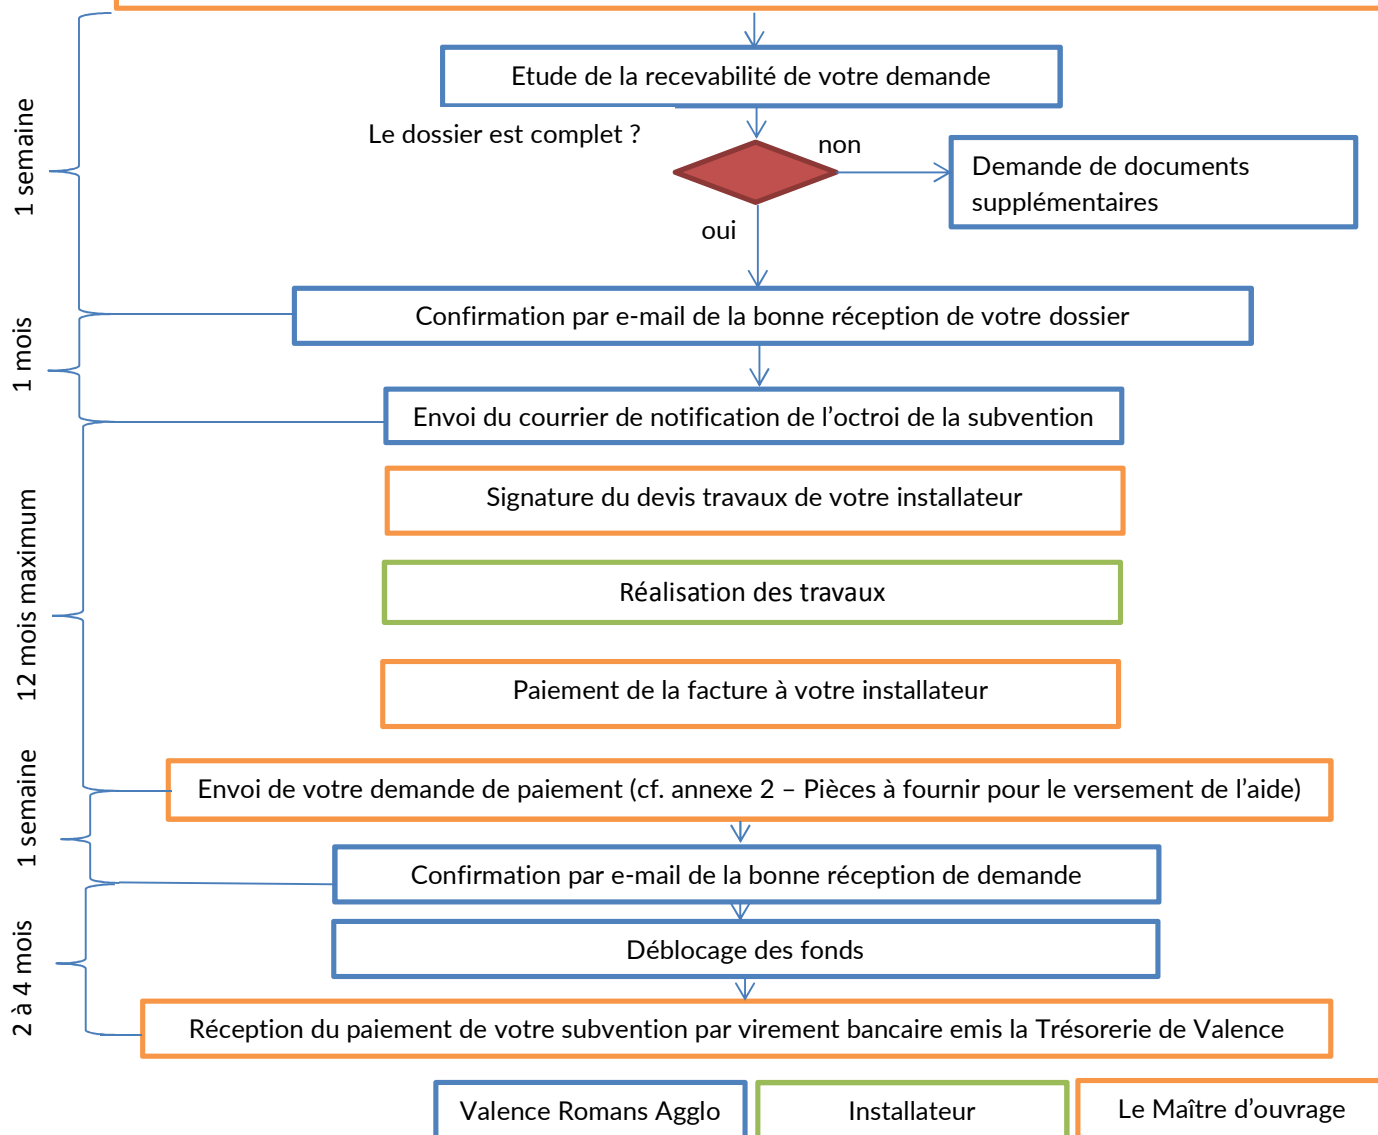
1 semaine

Etude de la recevabilité de votre demande

Le dossier est complet ?

non

Demande de documents supplémentaires

oui

1 mois

Confirmation par e-mail de la bonne réception de votre dossier

Envoi du courrier de notification de l'octroi de la subvention

12 mois maximum

Signature du devis travaux de votre installateur

Réalisation des travaux

Paiement de la facture à votre installateur

1 semaine

Envoi de votre demande de paiement (cf. annexe 2 – Pièces à fournir pour le versement de l'aide)

Confirmation par e-mail de la bonne réception de demande

2 à 4 mois

Déblocage des fonds

Réception du paiement de votre subvention par virement bancaire emis la Trésorerie de Valence

Valence Romans Agglo

Installateur

Le Maître d'ouvrage